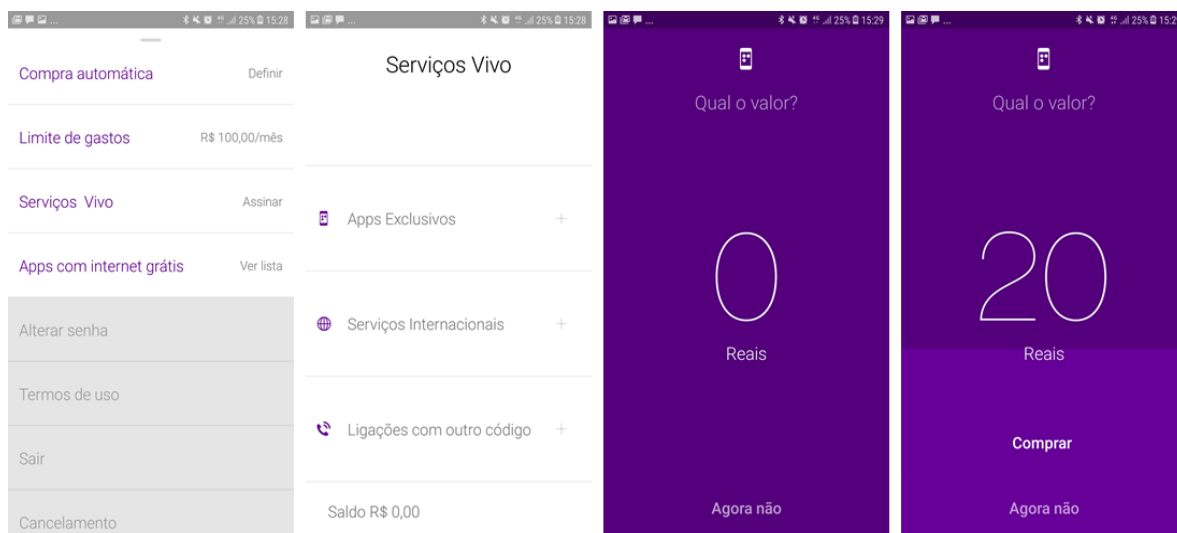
25% 15:28

Compra automática Definir

Limite de gastos R$ 100,00/mês

Serviços Vivo Assinar

Apps com internet grátis Ver lista

Alterar senha

Termos de uso

Sair

Cancelamento

25% 15:28

Serviços Vivo

Apps Exclusivos +

Serviços Internacionais +

Ligações com outro código +

Saldo R$ 0,00

25% 15:29

Qual o valor?

0

Reais

Agora não

25% 15:2

Qual o valor?

20

Reais

Comprar

Agora não